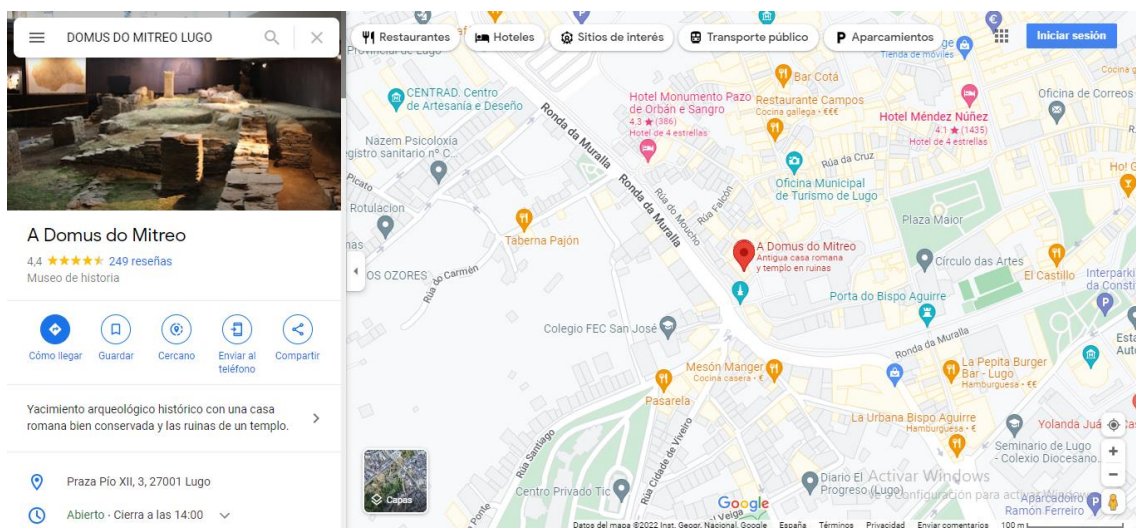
DOMUS DO MITREO LUGO

A Domus do Mitreo
4,4 ★★★★★ 249 reseñas
Museo de historia

Cómo llegar
Guardar
Cercano
Enviar al teléfono
Compartir

Yacimiento arqueológico histórico con una casa romana bien conservada y las ruinas de un templo.

Praza Pío XII, 3, 27001 Lugo

Abierto · Cierra a las 14:00

Restaurantes
Hoteles
Sitios de interés
Transporte público
Aparcamientos
Iniciar sesión

Provincial de Lugo
CENTRAD. Centro de Artesanía e Deseño
Hotel Monumento Pazo de Orbán e Sangro
4,3 ★ (386)
Hotel de 4 estrellas
Bar Cotá
Restaurante Campos
Cocina gallega · €€€
Hotel Méndez Núñez
4,1 ★ (1435)
Hotel de 4 estrellas
Oficina de Correos
Tienda de móviles
Cocina g
Nazem Psicoloxía
gistro sanitario nº C...
Picato
Rotulacion
Ronda da Muralla
Ronda da Muralla
Rúa do Miño
Rúa do Moucho
Rúa Falcón
Rúa da Cruz
Oficina Municipal de Turismo de Lugo
Plaza Maior
Ho! G
Taberna Pajón
A Domus do Mitreo
Antigua casa romana y templo en ruinas
Círculo das Artes
El Castillo
Interpark da Const
OS OZORES
Rúa do Carmen
Porta do Bispo Aguirre
Colegio FEC San José
Ronda da Muralla
Esta Auto
Mesón Manger
Cocina casera · €
La Pepita Burger Bar - Lugo
Hamburguesa · €€
Pasarela
La Urbana Bispo Aguirre
Hamburguesa · €
Yolanda Juá
Rúa Santiago
Rúa Cidade de Viveiro
Seminario de Lugo - Colexio Diocesano
Capas
Centro Privado Tic
Diario El Progreso (Lugo)
Activar Windows
Ve a Configuración para activar Windows.
Aparcadoiro Ramón Ferreiro
Google
Rúa Veiga
Ponte
Datos del mapa ©2022 Inst. Geogr. Nacional, Google  España  Términos  Privacidad  Enviar comentarios  100 m